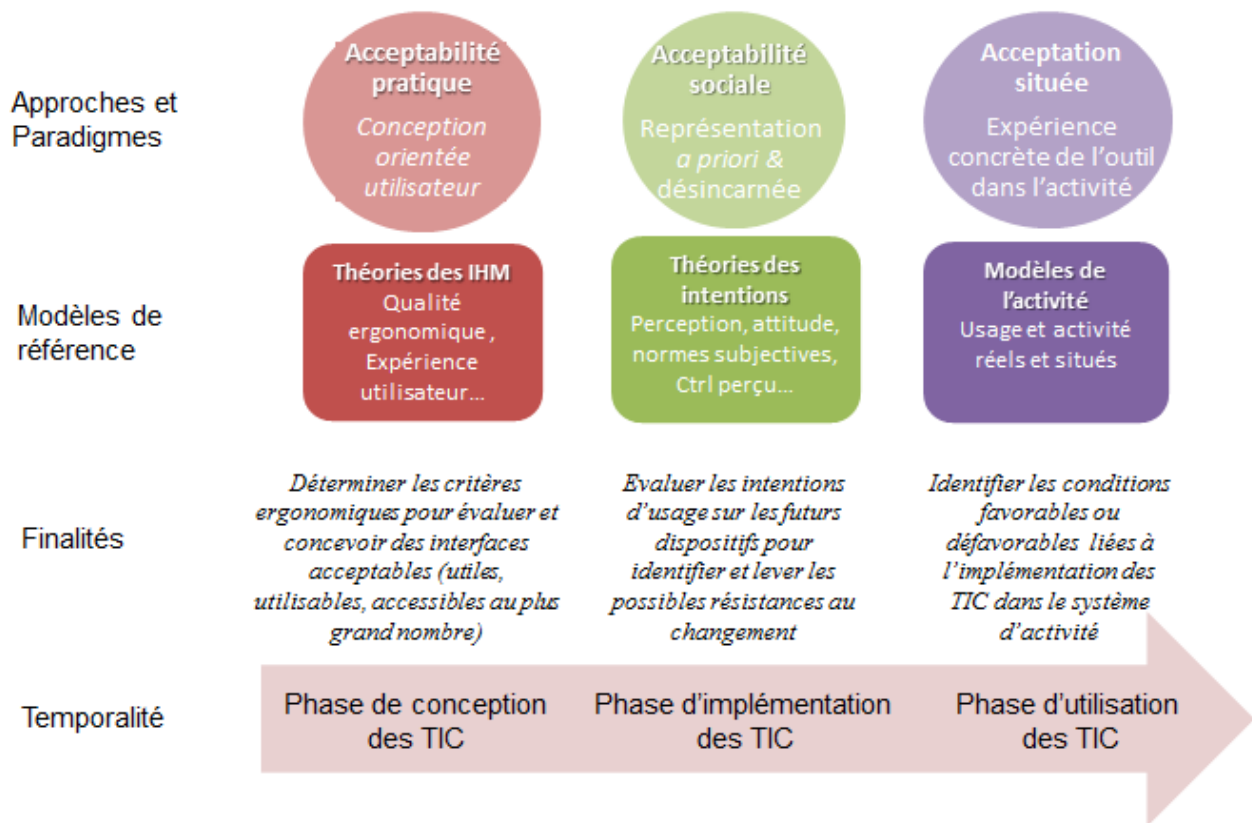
Approches et Paradigmes

Acceptabilité pratique
Conception orientée utilisateur

Acceptabilité sociale
Représentation a priori & désincarnée

Acceptation située
Expérience concrète de l'outil dans l'activité

Modèles de référence

Théories des IHM
Qualité ergonomique , Expérience utilisateur…

Théories des intentions
Perception, attitude, normes subjectives, Ctrl perçu…

Modèles de l'activité
Usage et activité réels et situés

Finalités

Déterminer les critères ergonomiques pour évaluer et concevoir des interfaces acceptables (utiles, utilisables, accessibles au plus grand nombre)

Evaluer les intentions d'usage sur les futurs dispositifs pour identifier et lever les possibles résistances au changement

Identifier les conditions favorables ou défavorables liées à l'implémentation des TIC dans le système d'activité

Temporalité

Phase de conception des TIC

Phase d'implémentation des TIC

Phase d'utilisation des TIC